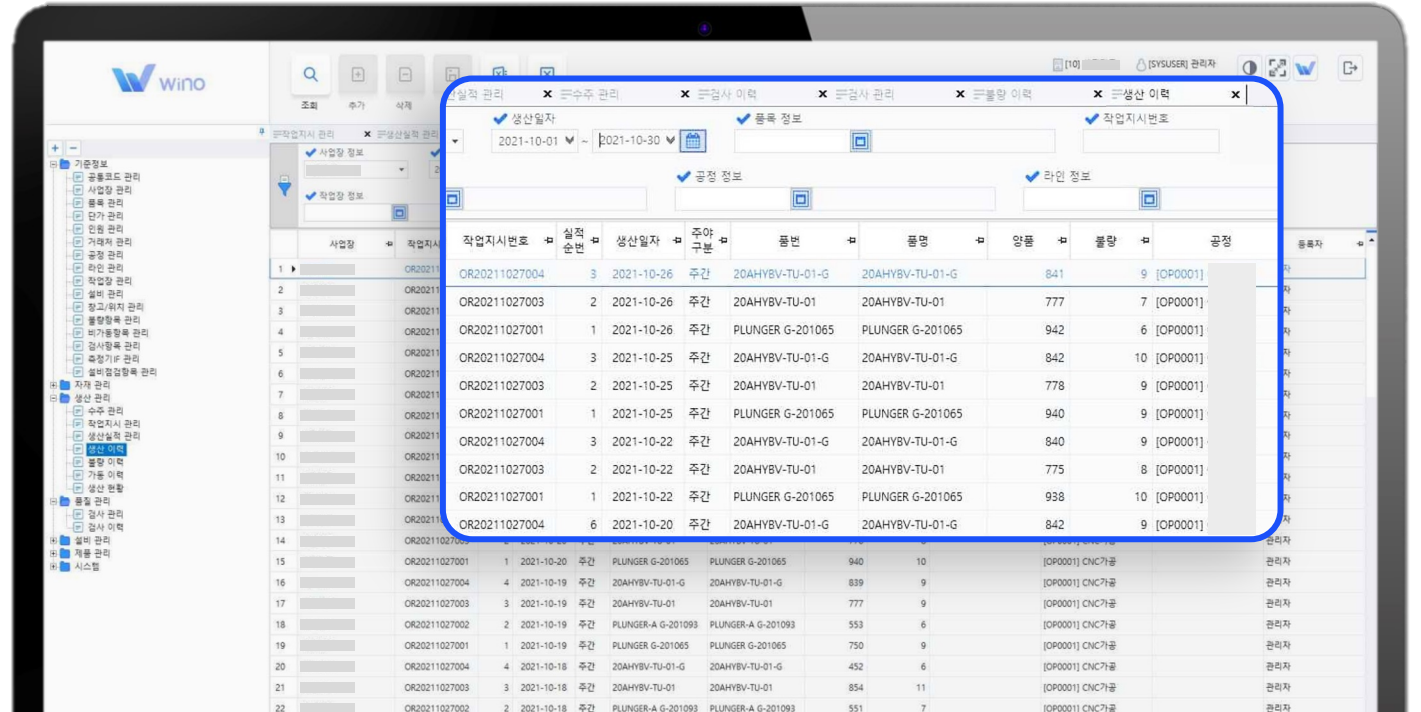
wino

조회 추가 삭제

[10] [SYSUSER] 관리자

+ −
기준정보
공통코드 관리
사업장 관리
품목 관리
단가 관리
인원 관리
거래처 관리
공정 관리
라인 관리
작업장 관리
설비 관리
창고/위치 관리
불량항목 관리
비가동항목 관리
검사항목 관리
측정기IF 관리
설비점검항목 관리
자재 관리
생산 관리
수주 관리
작업지시 관리
생산실적 관리
생산 이력
불량 이력
가동 이력
생산 현황
품질 관리
검사 관리
검사 이력
설비 관리
제품 관리
시스템

작업지시 관리 × 생산실적 관리

사업장 정보
작업장 정보

산실적 관리 × 수주 관리 × 검사 이력 × 검사 관리 × 불량 이력 × 생산 이력 ×

생산일자 2021-10-01 ~ 2021-10-30
품목 정보
작업지시번호
공정 정보
라인 정보

| 작업지시번호 | 실적순번 | 생산일자 | 주야구분 | 품번 | 품명 | 양품 | 불량 | 공정 |
|---|---|---|---|---|---|---|---|---|
| OR20211027004 | 3 | 2021-10-26 | 주간 | 20AHYBV-TU-01-G | 20AHYBV-TU-01-G | 841 | 9 | [OP0001] |
| OR20211027003 | 2 | 2021-10-26 | 주간 | 20AHYBV-TU-01 | 20AHYBV-TU-01 | 777 | 7 | [OP0001] |
| OR20211027001 | 1 | 2021-10-26 | 주간 | PLUNGER G-201065 | PLUNGER G-201065 | 942 | 6 | [OP0001] |
| OR20211027004 | 3 | 2021-10-25 | 주간 | 20AHYBV-TU-01-G | 20AHYBV-TU-01-G | 842 | 10 | [OP0001] |
| OR20211027003 | 2 | 2021-10-25 | 주간 | 20AHYBV-TU-01 | 20AHYBV-TU-01 | 778 | 9 | [OP0001] |
| OR20211027001 | 1 | 2021-10-25 | 주간 | PLUNGER G-201065 | PLUNGER G-201065 | 940 | 9 | [OP0001] |
| OR20211027004 | 3 | 2021-10-22 | 주간 | 20AHYBV-TU-01-G | 20AHYBV-TU-01-G | 840 | 9 | [OP0001] |
| OR20211027003 | 2 | 2021-10-22 | 주간 | 20AHYBV-TU-01 | 20AHYBV-TU-01 | 775 | 8 | [OP0001] |
| OR20211027001 | 1 | 2021-10-22 | 주간 | PLUNGER G-201065 | PLUNGER G-201065 | 938 | 10 | [OP0001] |
| OR20211027004 | 6 | 2021-10-20 | 주간 | 20AHYBV-TU-01-G | 20AHYBV-TU-01-G | 842 | 9 | [OP0001] |

| | 사업장 | 작업지시 | | | | | | | | | | 등록자 |
|---|---|---|---|---|---|---|---|---|---|---|---|---|
| 15 | | OR20211027001 | 1 | 2021-10-20 | 주간 | PLUNGER G-201065 | PLUNGER G-201065 | 940 | 10 | [OP0001] CNC가공 | | 관리자 |
| 16 | | OR20211027004 | 4 | 2021-10-19 | 주간 | 20AHYBV-TU-01-G | 20AHYBV-TU-01-G | 839 | 9 | [OP0001] CNC가공 | | 관리자 |
| 17 | | OR20211027003 | 3 | 2021-10-19 | 주간 | 20AHYBV-TU-01 | 20AHYBV-TU-01 | 777 | 9 | [OP0001] CNC가공 | | 관리자 |
| 18 | | OR20211027002 | 2 | 2021-10-19 | 주간 | PLUNGER-A G-201093 | PLUNGER-A G-201093 | 553 | 6 | [OP0001] CNC가공 | | 관리자 |
| 19 | | OR20211027001 | 1 | 2021-10-19 | 주간 | PLUNGER G-201065 | PLUNGER G-201065 | 750 | 9 | [OP0001] CNC가공 | | 관리자 |
| 20 | | OR20211027004 | 4 | 2021-10-18 | 주간 | 20AHYBV-TU-01-G | 20AHYBV-TU-01-G | 452 | 6 | [OP0001] CNC가공 | | 관리자 |
| 21 | | OR20211027003 | 3 | 2021-10-18 | 주간 | 20AHYBV-TU-01 | 20AHYBV-TU-01 | 854 | 11 | [OP0001] CNC가공 | | 관리자 |
| 22 | | OR20211027002 | 2 | 2021-10-18 | 주간 | PLUNGER-A G-201093 | PLUNGER-A G-201093 | 551 | 7 | [OP0001] CNC가공 | | 관리자 |